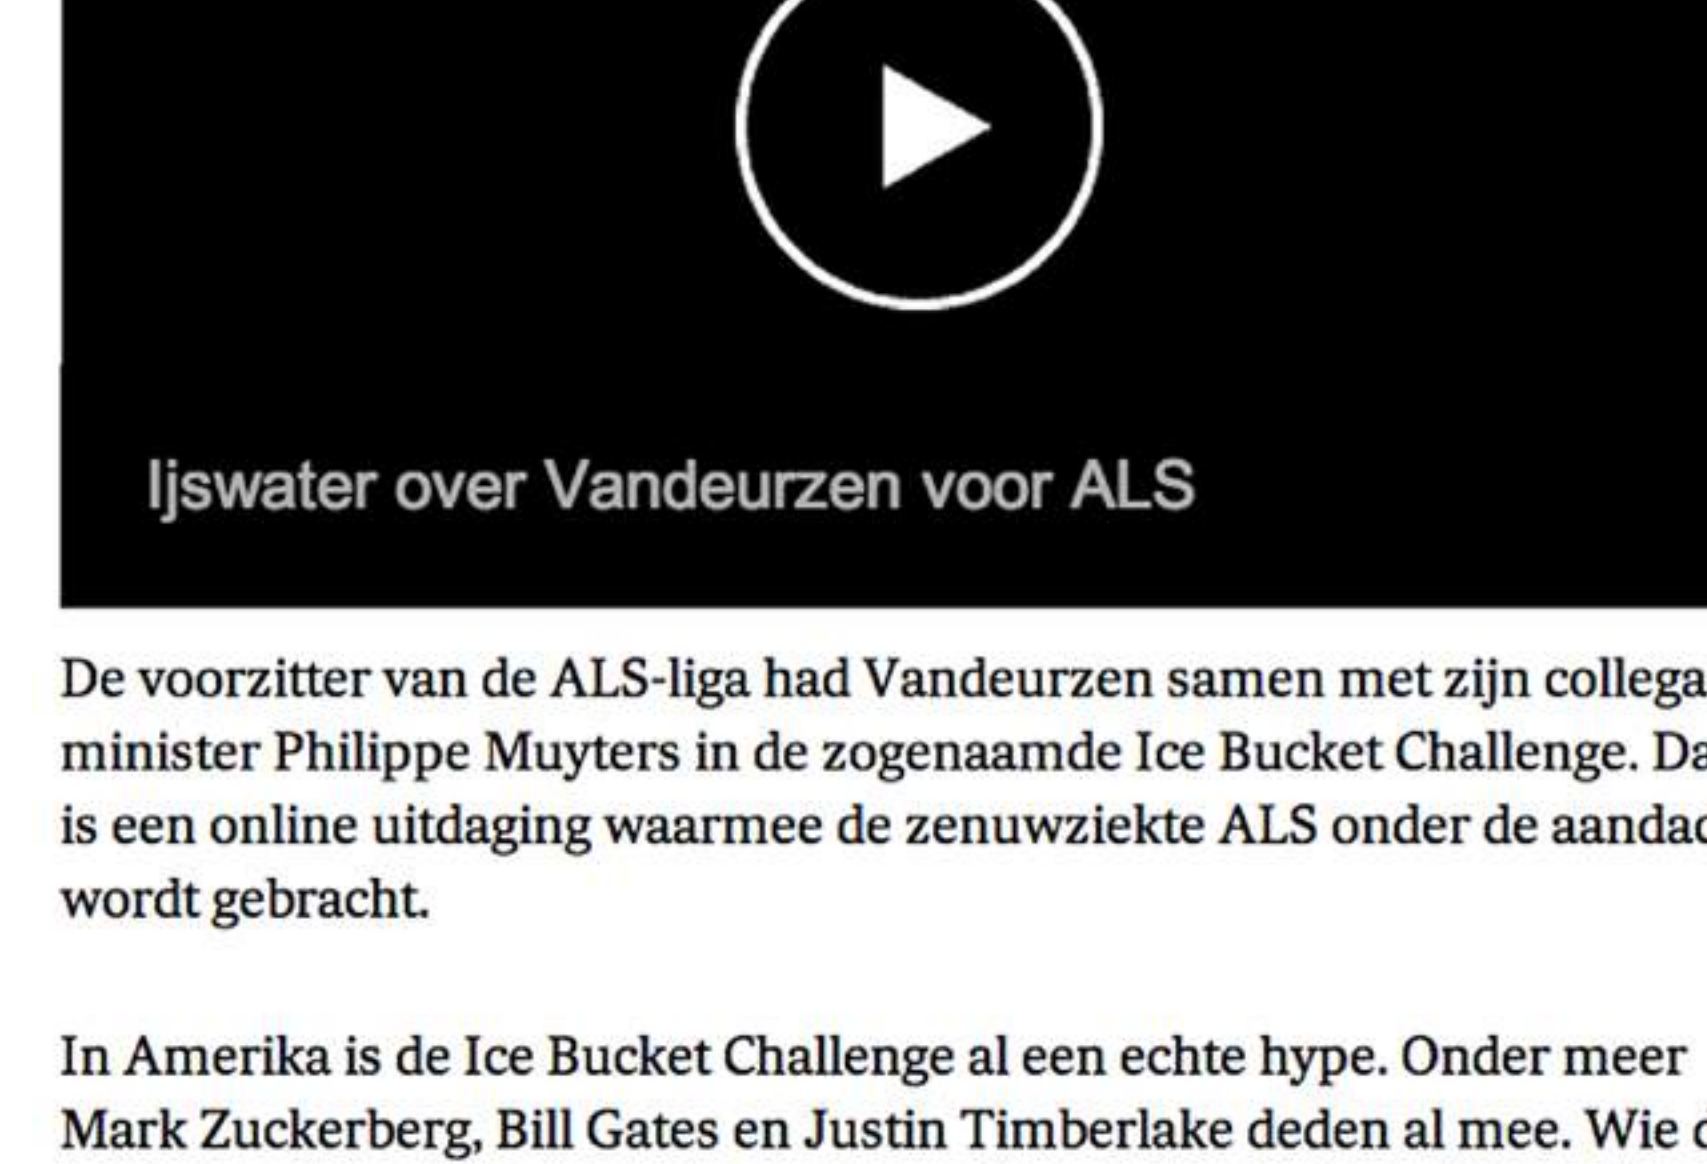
Ijswater over Vandeurzen voor ALS

De voorzitter van de ALS-liga had Vandeurzen samen met zijn collega minister Philippe Muyters in de zogenaamde Ice Bucket Challenge. Da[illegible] is een online uitdaging waarmee de zenuwziekte ALS onder de aandac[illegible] wordt gebracht.

In Amerika is de Ice Bucket Challenge al een echte hype. Onder meer Mark Zuckerberg, Bill Gates en Justin Timberlake deden al mee. Wie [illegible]